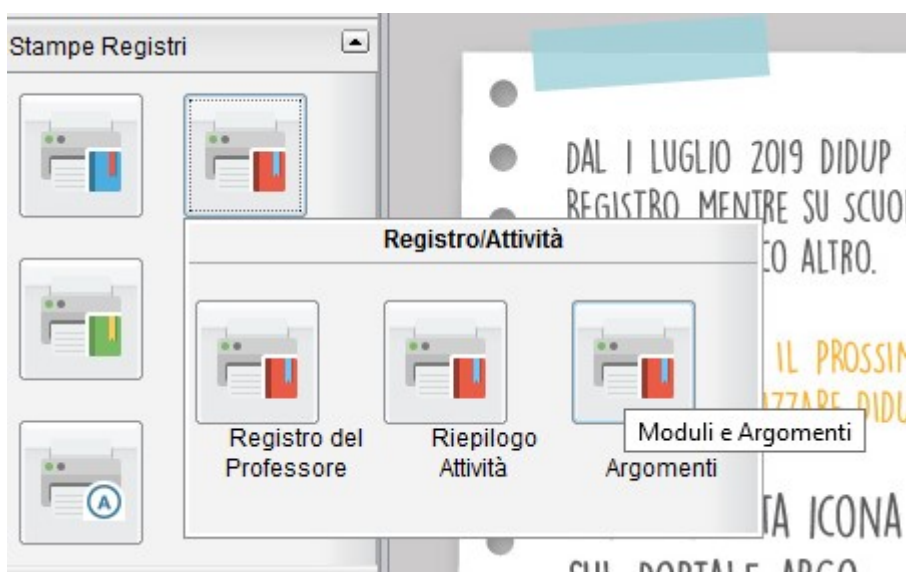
Stampe Registri

Registro/Attività

Registro del Professore

Riepilogo Attività

Argomenti

Moduli e Argomenti

DAL 1 LUGLIO 2019 DIDUP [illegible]
REGISTRO MENTRE SU SCUO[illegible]
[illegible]CO ALTRO.

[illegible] IL PROSSIM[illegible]
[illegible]ZZARE DIDU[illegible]

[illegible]TA ICONA
SUL PORTALE ARGO